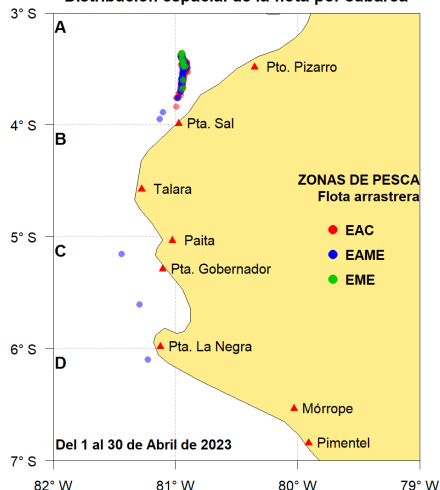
Distribución espacial de la flota por cabarco

3° S
4° S
5° S
6° S
7° S

A
B
C
D

Pto. Pizarro
Pta. Sal
Talara
Paita
Pta. Gobernador
Pta. La Negra
Mórrope
Pimentel

ZONAS DE PESCA
Flota arrastrera
EAC
EAME
EME

Del 1 al 30 de Abril de 2023

82° W
81° W
80° W
79° W